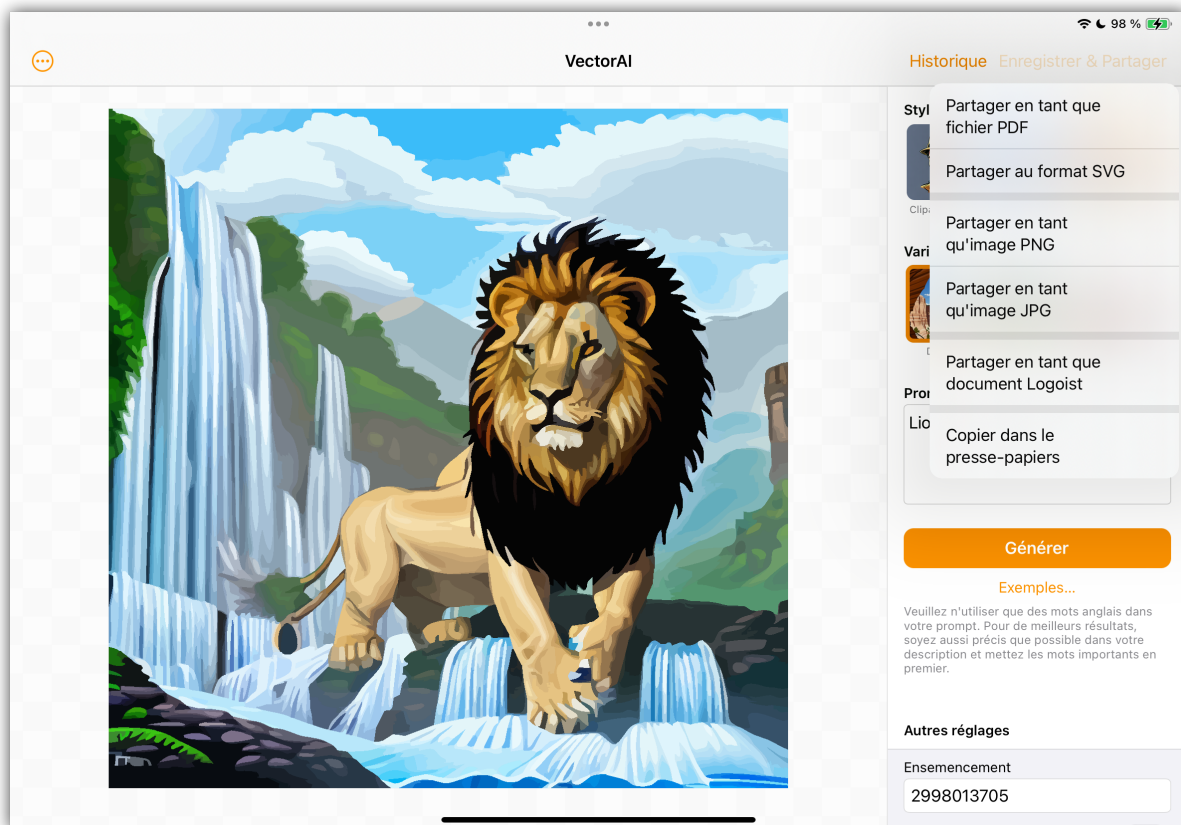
98 %

VectorAI

Historique Enregistrer & Partager

Styl

Clipa

Vari

D

Pron

Lio

Partager en tant que fichier PDF

Partager au format SVG

Partager en tant qu'image PNG

Partager en tant qu'image JPG

Partager en tant que document Logoist

Copier dans le presse-papiers

Générer

Exemples...

Veuillez n'utiliser que des mots anglais dans votre prompt. Pour de meilleurs résultats, soyez aussi précis que possible dans votre description et mettez les mots importants en premier.

Autres réglages

Ensemencement

2998013705